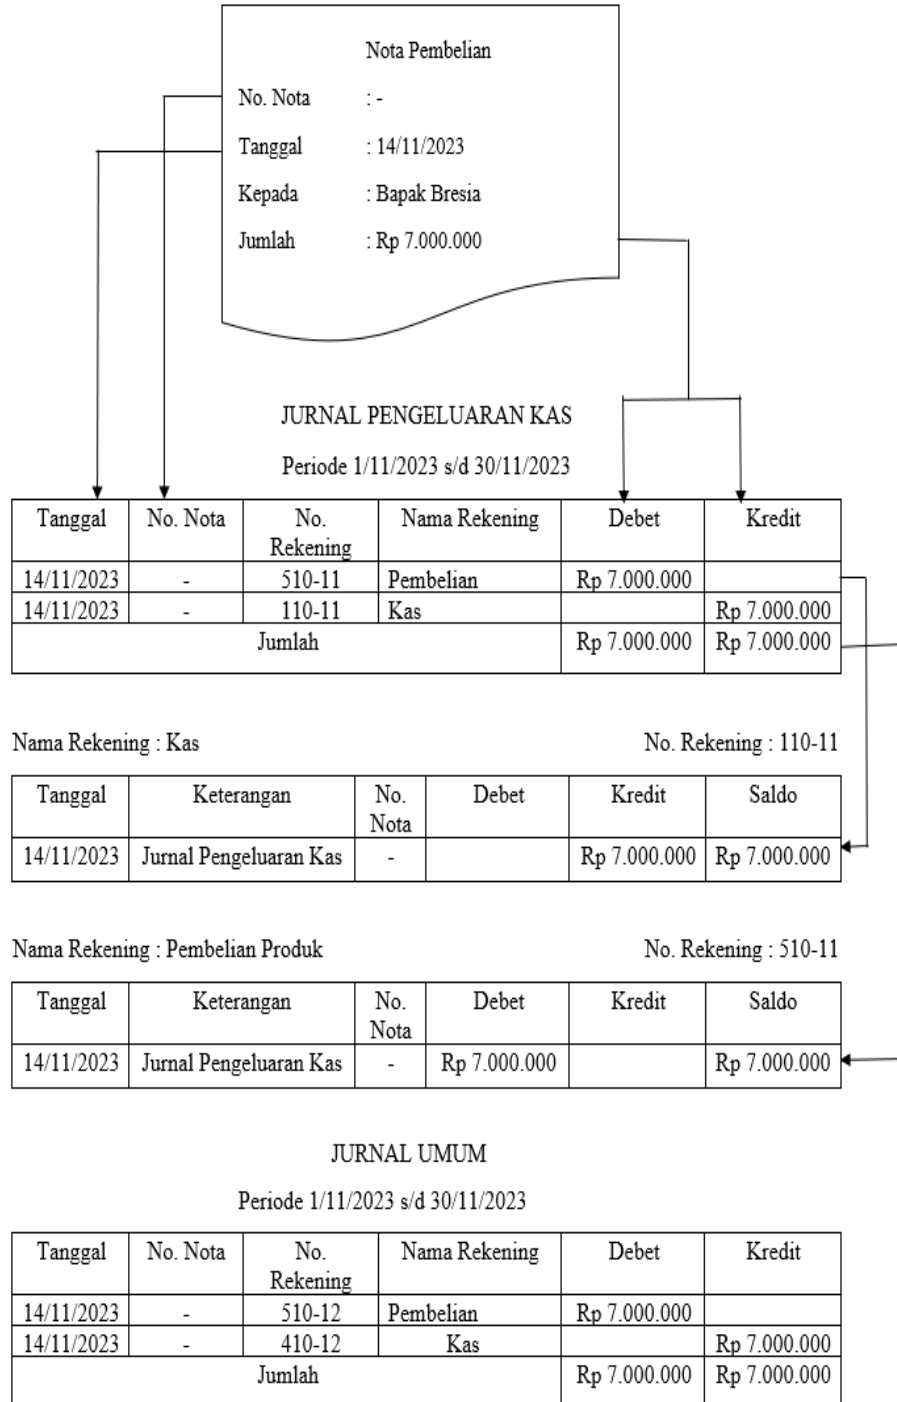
Nota Pembelian

No. Nota : -

Tanggal : 14/11/2023

Kepada : Bapak Bresia

Jumlah : Rp 7.000.000

JURNAL PENGELUARAN KAS

Periode 1/11/2023 s/d 30/11/2023

| Tanggal | No. Nota | No. Rekening | Nama Rekening | Debet | Kredit |
|---|---|---|---|---|---|
| 14/11/2023 | - | 510-11 | Pembelian | Rp 7.000.000 | |
| 14/11/2023 | - | 110-11 | Kas | | Rp 7.000.000 |
| Jumlah | | | | Rp 7.000.000 | Rp 7.000.000 |

Nama Rekening : Kas

No. Rekening : 110-11

| Tanggal | Keterangan | No. Nota | Debet | Kredit | Saldo |
|---|---|---|---|---|---|
| 14/11/2023 | Jurnal Pengeluaran Kas | - | | Rp 7.000.000 | Rp 7.000.000 |

Nama Rekening : Pembelian Produk

No. Rekening : 510-11

| Tanggal | Keterangan | No. Nota | Debet | Kredit | Saldo |
|---|---|---|---|---|---|
| 14/11/2023 | Jurnal Pengeluaran Kas | - | Rp 7.000.000 | | Rp 7.000.000 |

JURNAL UMUM

Periode 1/11/2023 s/d 30/11/2023

| Tanggal | No. Nota | No. Rekening | Nama Rekening | Debet | Kredit |
|---|---|---|---|---|---|
| 14/11/2023 | - | 510-12 | Pembelian | Rp 7.000.000 | |
| 14/11/2023 | - | 410-12 | Kas | | Rp 7.000.000 |
| Jumlah | | | | Rp 7.000.000 | Rp 7.000.000 |